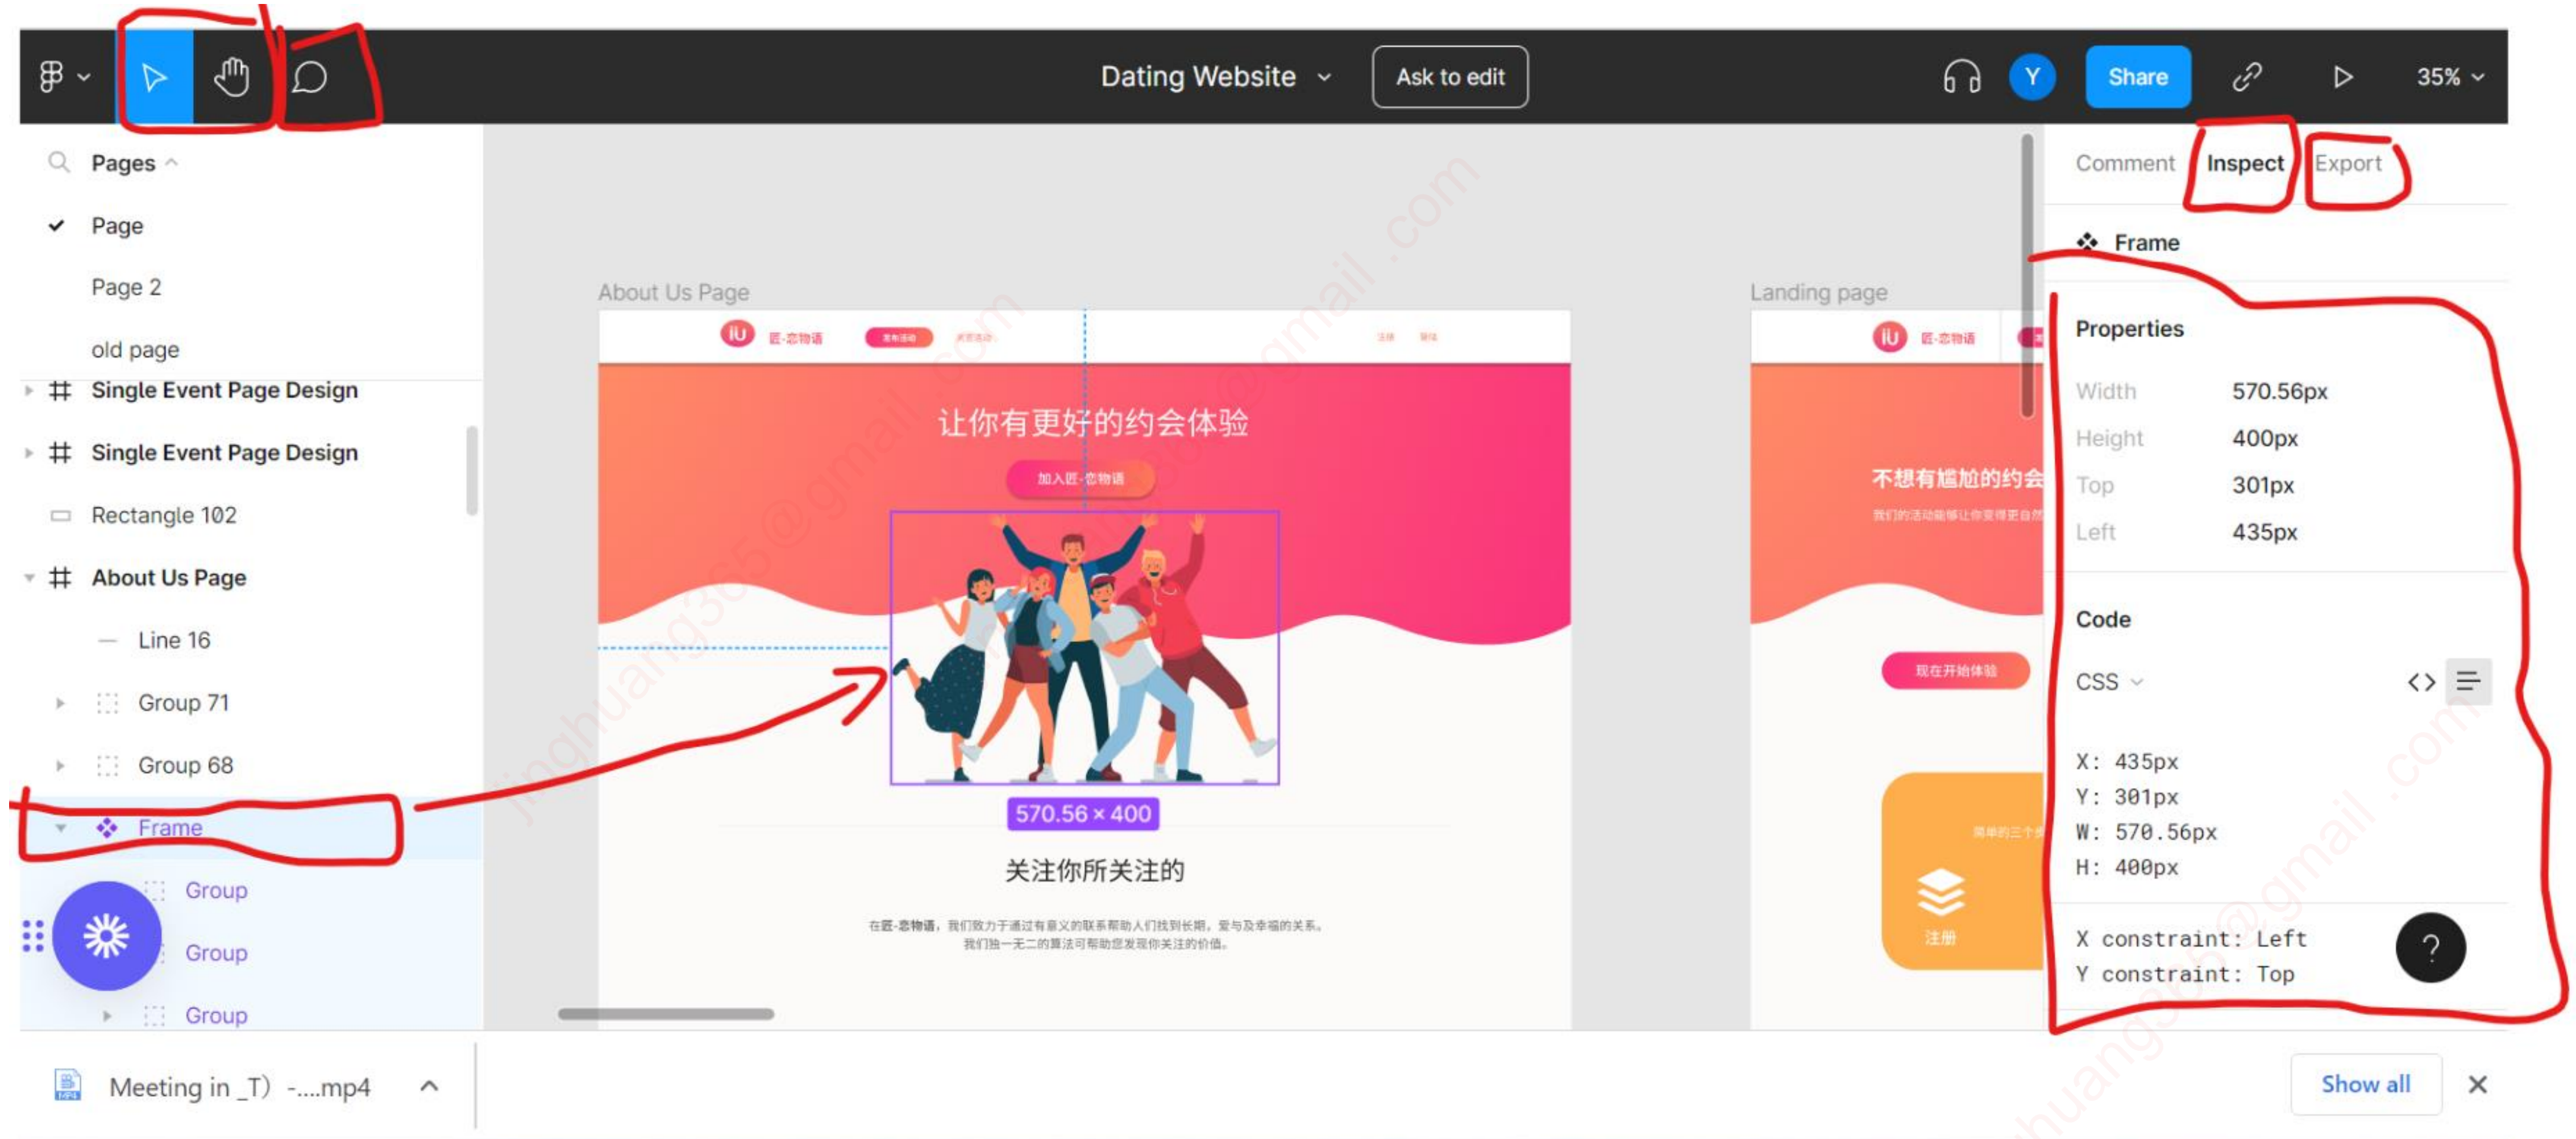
Dating Website
Ask to edit
Y
Share
35%

Pages
Page
Page 2
old page
Single Event Page Design
Single Event Page Design
Rectangle 102
About Us Page
Line 16
Group 71
Group 68
Frame
Group
Group
Group

About Us Page
匠-恋物语
让你有更好的约会体验
加入匠-恋物语
570.56 × 400
关注你所关注的
在匠-恋物语，我们致力于通过有意义的联系帮助人们找到长期，爱与及幸福的关系。
我们独一无二的算法可帮助您发现你关注的价值。

Landing page
匠-恋物语
不想有尴尬的约会
现在开始体验
注册

Comment
Inspect
Export
Frame
Properties
Width 570.56px
Height 400px
Top 301px
Left 435px
Code
CSS
X: 435px
Y: 301px
W: 570.56px
H: 400px
X constraint: Left
Y constraint: Top
?

Meeting in _T) -....mp4
Show all